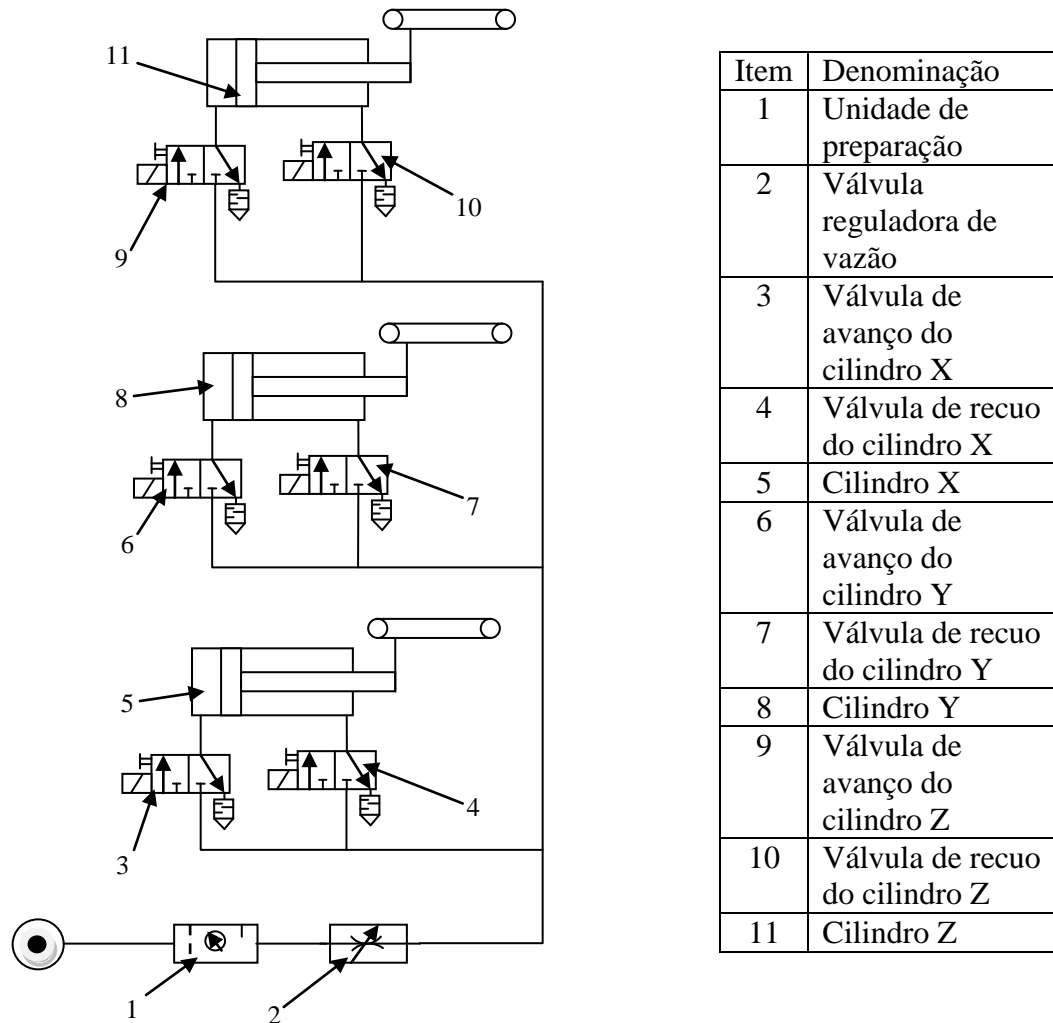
11

9

10

8

6

7

5

3

4

1

2

| Item | Denominação |
|---|---|
| 1 | Unidade de preparação |
| 2 | Válvula reguladora de vazão |
| 3 | Válvula de avanço do cilindro X |
| 4 | Válvula de recuo do cilindro X |
| 5 | Cilindro X |
| 6 | Válvula de avanço do cilindro Y |
| 7 | Válvula de recuo do cilindro Y |
| 8 | Cilindro Y |
| 9 | Válvula de avanço do cilindro Z |
| 10 | Válvula de recuo do cilindro Z |
| 11 | Cilindro Z |